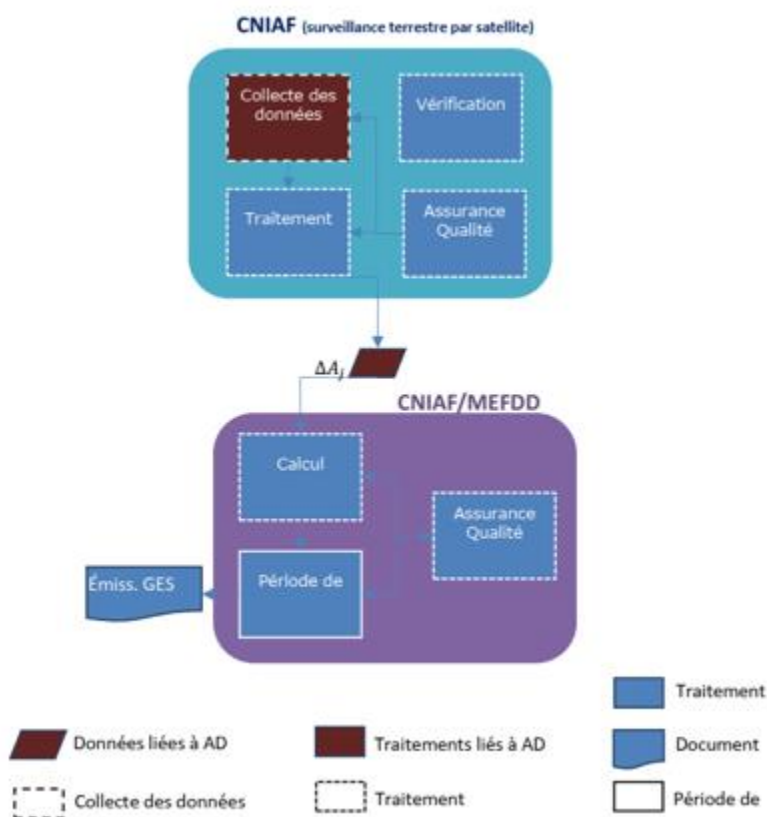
CNIAF (surveillance terrestre par satellite)

Collecte des données

Vérification

Traitement

Assurance Qualité

$\Delta A_j$

CNIAF/MEFDD

Calcul

Assurance Qualité

Émiss. GES

Période de

Traitement

Données liées à AD

Traitements liés à AD

Document

Collecte des données

Traitement

Période de